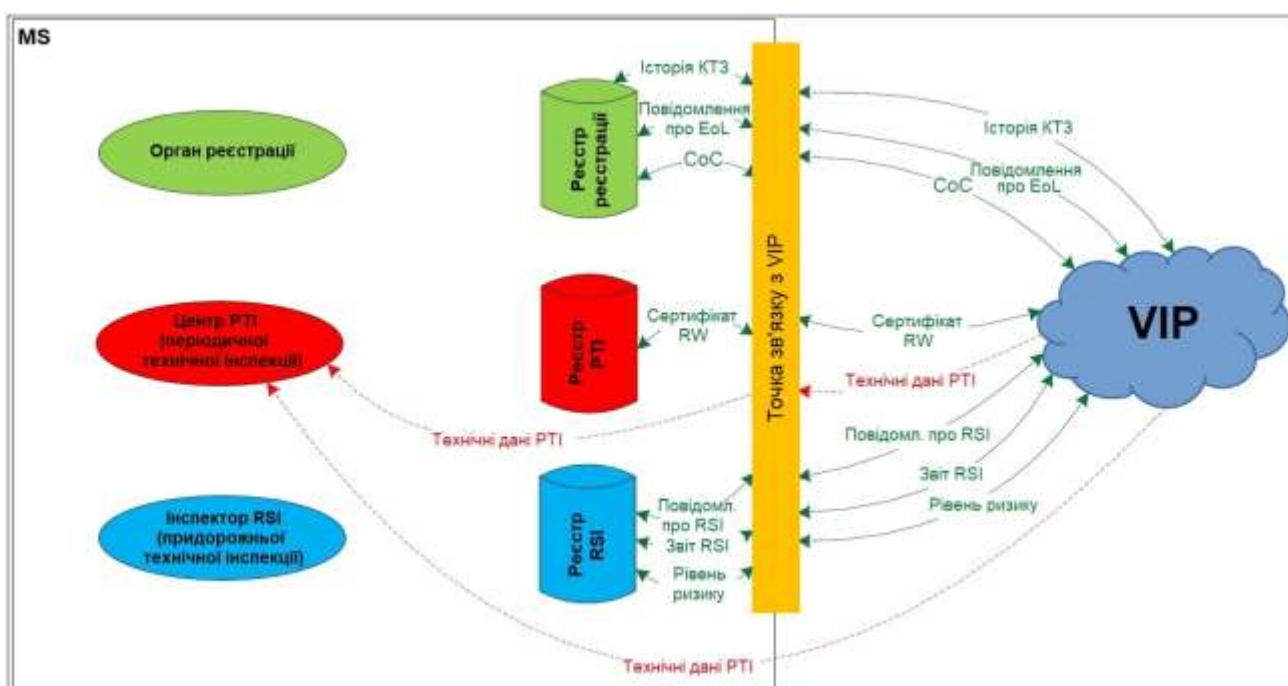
MS

Орган реєстрації

Центр PTI (періодичної технічної інспекції)

Інспектор RSI (придорожньої технічної інспекції)

Історія КТЗ
Повідомлення про EoL
CoC
Реєстр реєстрації

Реєстр PTI
Сертифікат RW

Технічні дані PTI

Реєстр RSI
Повідомл. про RSI
Звіт RSI
Рівень ризику

Точка зв'язку з VIP

Історія КТЗ
Повідомлення про EoL
CoC
Сертифікат RW
Технічні дані PTI
Повідомл. про RSI
Звіт RSI
Рівень ризику

VIP

Технічні дані PTI